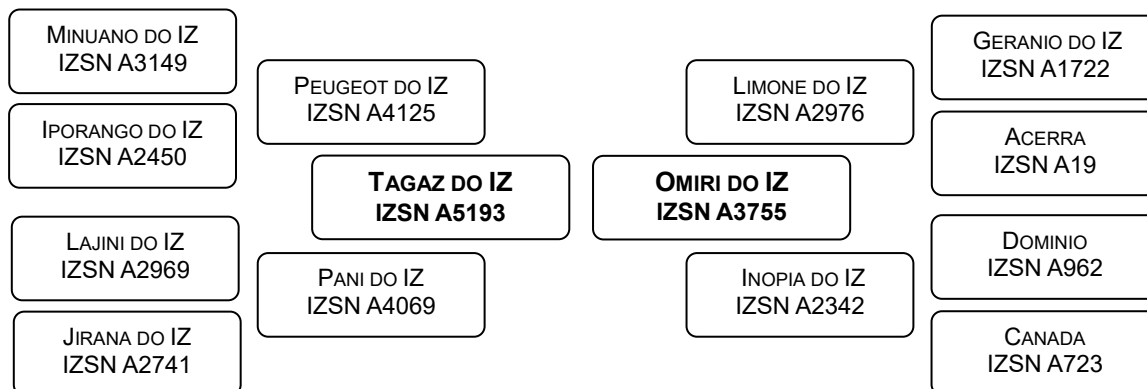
Minuano do IZ
IZSN A3149

Iporango do IZ
IZSN A2450

Lajini do IZ
IZSN A2969

Jirana do IZ
IZSN A2741

Peugeot do IZ
IZSN A4125

Tagaz do IZ
IZSN A5193

Pani do IZ
IZSN A4069

Limone do IZ
IZSN A2976

Omiri do IZ
IZSN A3755

Inopia do IZ
IZSN A2342

Geranio do IZ
IZSN A1722

Acerra
IZSN A19

Dominio
IZSN A962

Canada
IZSN A723